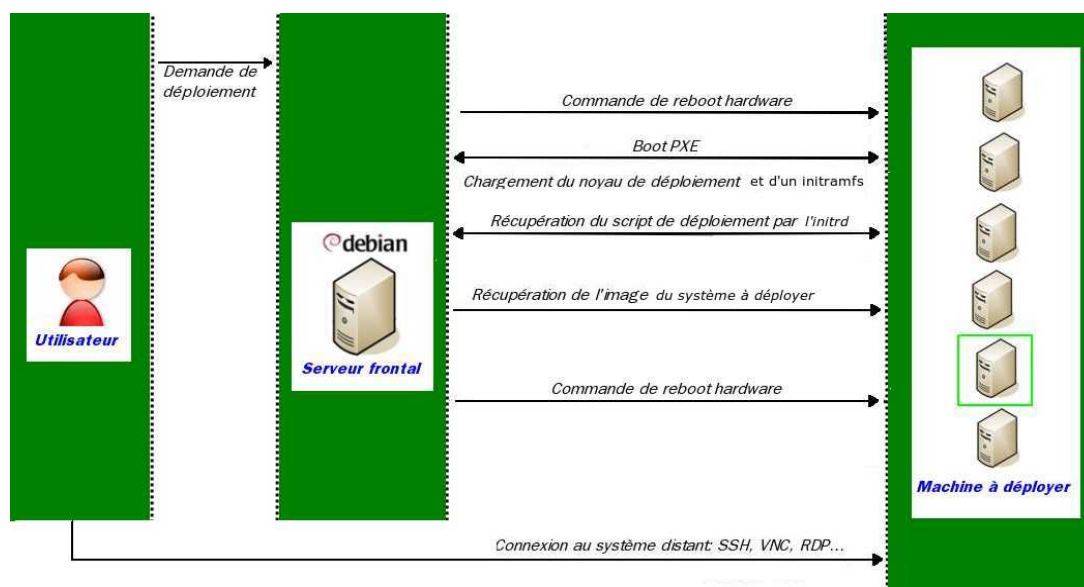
Demande de déploiement

Commande de reboot hardware

Boot PXE

Chargement du noyau de déploiement et d'un initramfs

Récupération du script de déploiement par l'initrd

debian

Utilisateur

Serveur frontal

Récupération de l'image du système à déployer

Commande de reboot hardware

Machine à déployer

Connexion au système distant: SSH, VNC, RDP...